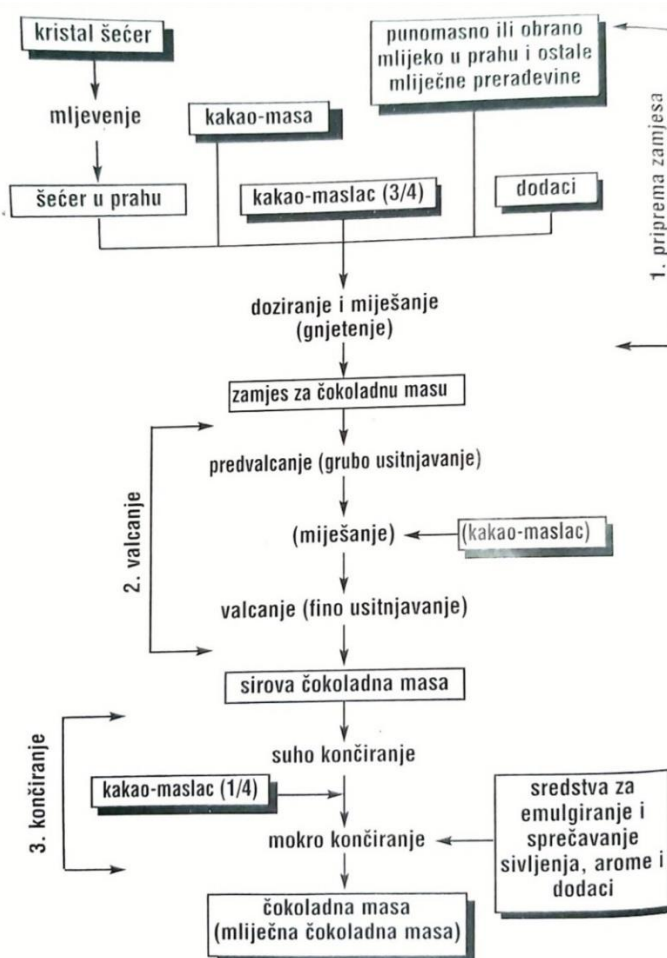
kristal šećer

mljevenje

šećer u prahu

kakao-masa

kakao-maslac (3/4)

punomasno ili obrano mlijeko u prahu i ostale mliječne prerađevine

dodaci

1. priprema zamjesa

doziranje i miješanje (gnjetenje)

zamjes za čokoladnu masu

2. valcanje

predvalcanje (grubo usitnjavanje)

(miješanje)

(kakao-maslac)

valcanje (fino usitnjavanje)

sirova čokoladna masa

3. končiranje

suho končiranje

kakao-maslac (1/4)

mokro končiranje

sredstva za emulgiranje i sprečavanje sivljenja, arome i dodaci

čokoladna masa (mliječna čokoladna masa)